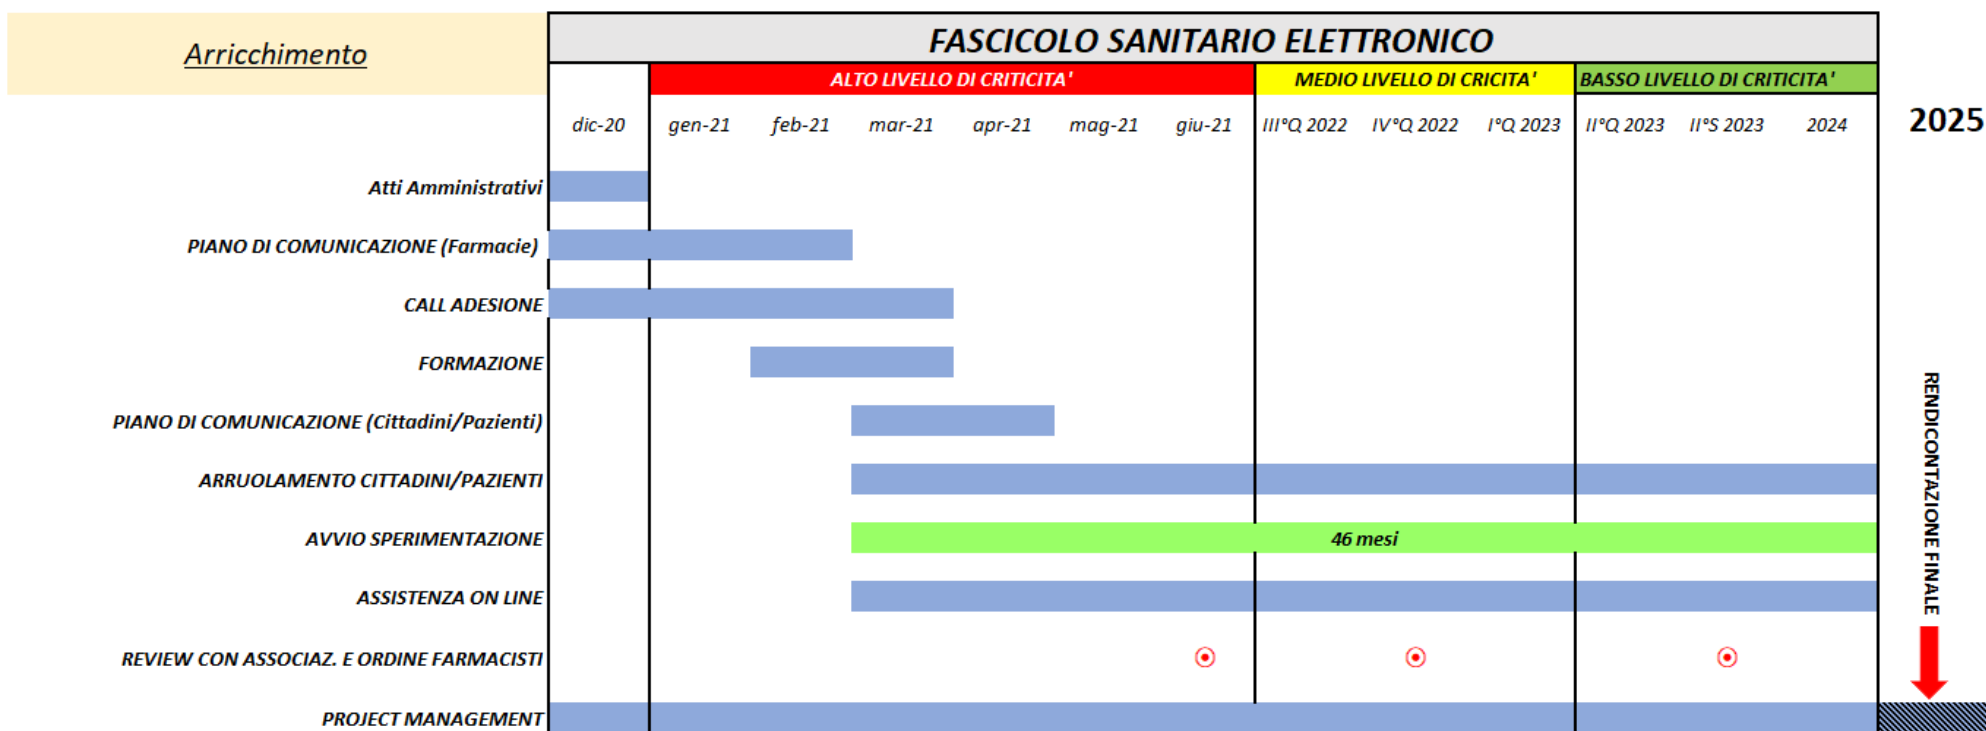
Arricchimento

FASCICOLO SANITARIO ELETTRONICO

ALTO LIVELLO DI CRITICITA'
MEDIO LIVELLO DI CRICITA'
BASSO LIVELLO DI CRITICITA'

| | dic-20 | gen-21 | feb-21 | mar-21 | apr-21 | mag-21 | giu-21 | III°Q 2022 | IV°Q 2022 | I°Q 2023 | II°Q 2023 | II°S 2023 | 2024 | 2025 |
|---|---|---|---|---|---|---|---|---|---|---|---|---|---|---|
| Atti Amministrativi | | | | | | | | | | | | | | |
| PIANO DI COMUNICAZIONE (Farmacie) | | | | | | | | | | | | | | |
| CALL ADESIONE | | | | | | | | | | | | | | |
| FORMAZIONE | | | | | | | | | | | | | | |
| PIANO DI COMUNICAZIONE (Cittadini/Pazienti) | | | | | | | | | | | | | | |
| ARRUOLAMENTO CITTADINI/PAZIENTI | | | | | | | | | | | | | | |
| AVVIO SPERIMENTAZIONE | | | | | | | | 46 mesi | | | | | | |
| ASSISTENZA ON LINE | | | | | | | | | | | | | | |
| REVIEW CON ASSOCIAZ. E ORDINE FARMACISTI | | | | | | | | | | | | | | |
| PROJECT MANAGEMENT | | | | | | | | | | | | | | |

RENDICONTAZIONE FINALE